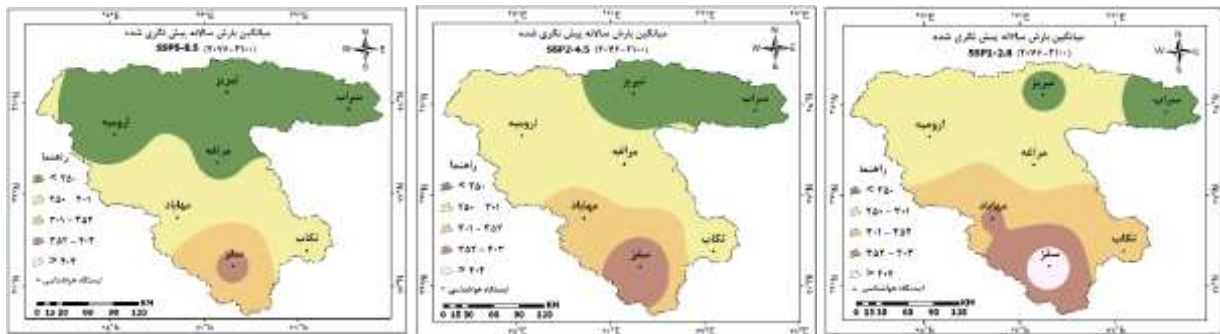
میانگین بارش سالانه پیش نگری شده
(۲۱۰۰-۲۰۷۷)
SSP5-8.5

تبریز
سراب
ارومیه
مراغه
مهاباد
تکاب
سقز

راهنما
< ۲۵۰
۲۵۰ - ۳۰۱
۳۰۱ - ۳۵۲
۳۵۲ - ۴۰۳
> ۴۰۴
ایستگاه هواشناسی

0 15 30 60 90 120 KM

میانگین بارش سالانه پیش نگری شده
(۲۱۰۰-۲۰۴۲)
SSP2-4.5

تبریز
سراب
ارومیه
مراغه
مهاباد
تکاب
سقز

راهنما
< ۲۵۰
۲۵۰ - ۳۰۱
۳۰۱ - ۳۵۲
۳۵۲ - ۴۰۳
> ۴۰۴
ایستگاه هواشناسی

0 15 30 60 90 120 KM

میانگین بارش سالانه پیش نگری شده
(۲۱۰۰-۲۰۷۶)
SSP1-2.6

تبریز
سراب
ارومیه
مراغه
مهاباد
تکاب
سقز

راهنما
< ۲۵۰
۲۵۰ - ۳۰۱
۳۰۱ - ۳۵۲
۳۵۲ - ۴۰۳
> ۴۰۴
ایستگاه هواشناسی

0 15 30 60 90 120 KM